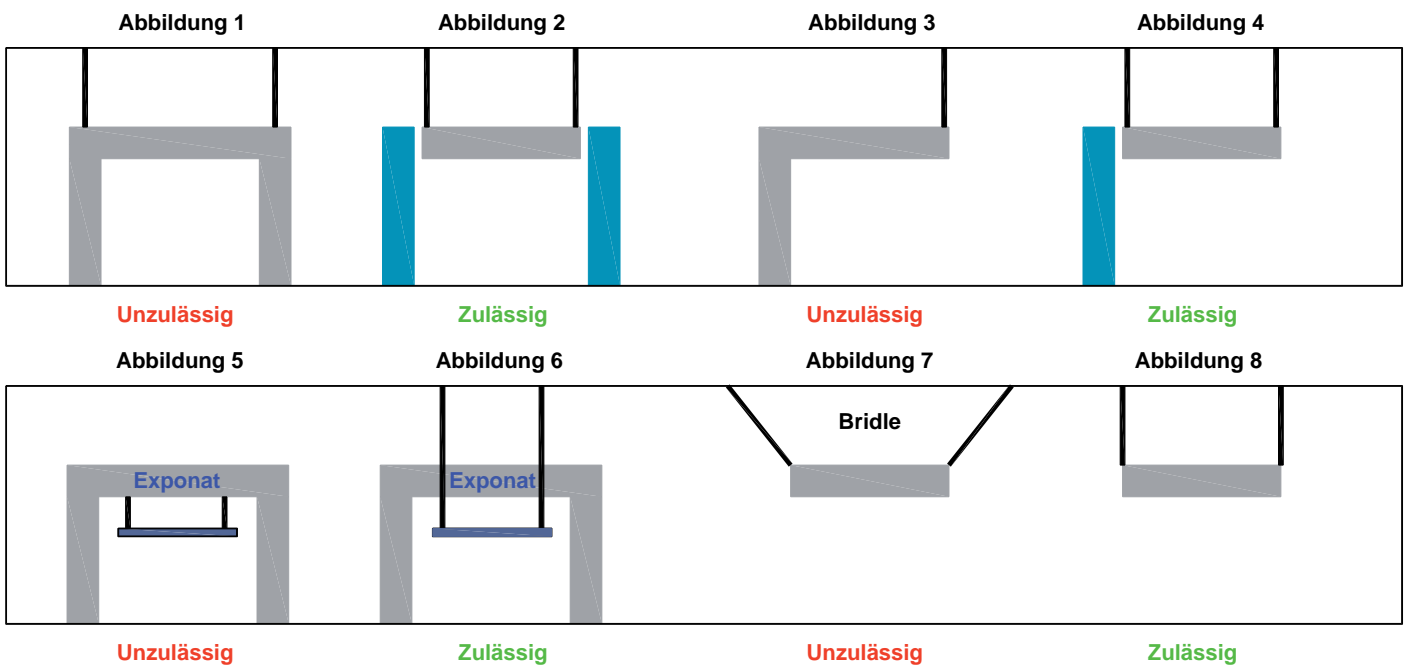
Abbildung 1

Unzulässig

Abbildung 2

Zulässig

Abbildung 3

Unzulässig

Abbildung 4

Zulässig

Abbildung 5

Exponat

Unzulässig

Abbildung 6

Exponat

Zulässig

Abbildung 7

Bridle

Unzulässig

Abbildung 8

Zulässig